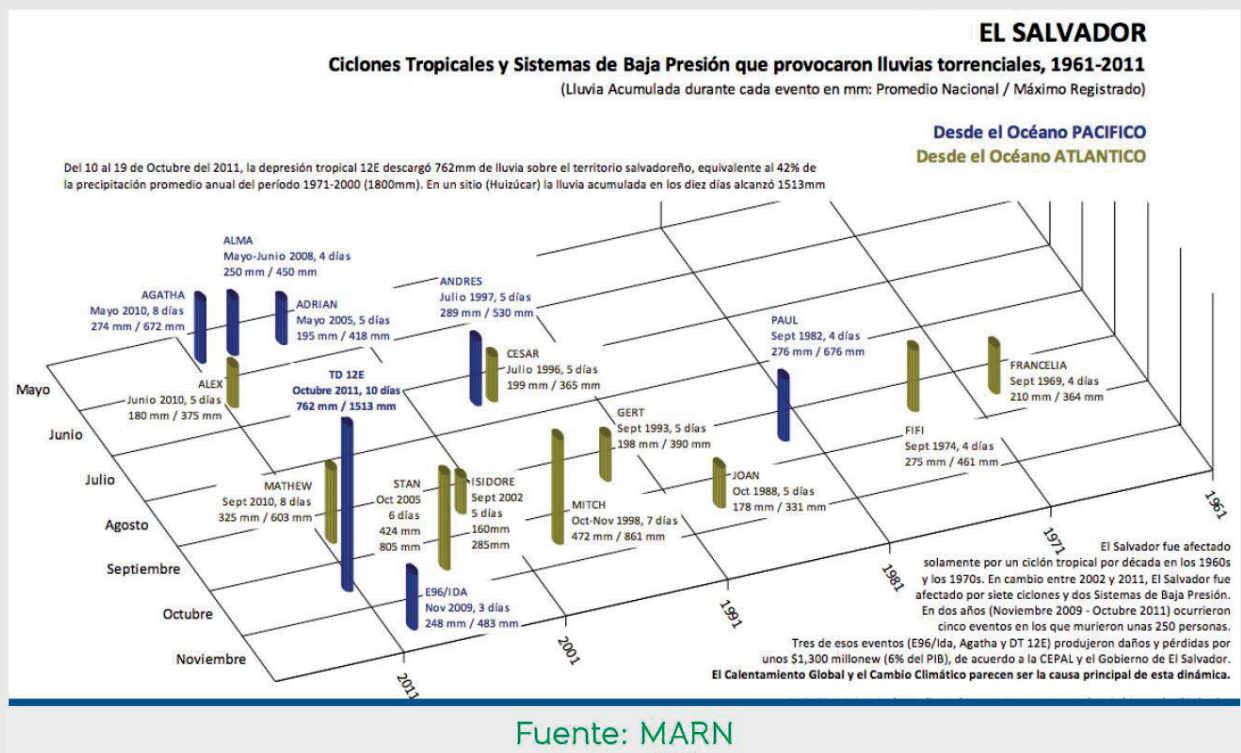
EL SALVADOR

Ciclones Tropicales y Sistemas de Baja Presión que provocaron lluvias torrenciales, 1961-2011

(Lluvia Acumulada durante cada evento en mm: Promedio Nacional / Máximo Registrado)

Desde el Océano PACIFICO
Desde el Océano ATLANTICO

Del 10 al 19 de Octubre del 2011, la depresión tropical 12E descargó 762mm de lluvia sobre el territorio salvadoreño, equivalente al 42% de la precipitación promedio anual del período 1971-2000 (1800mm). En un sitio (Huizúcar) la lluvia acumulada en los diez días alcanzó 1513mm

ALMA
Mayo-Junio 2008, 4 días
250 mm / 450 mm

AGATHA
Mayo 2010, 8 días
274 mm / 672 mm

ADRIAN
Mayo 2005, 5 días
195 mm / 418 mm

ANDRES
Julio 1997, 5 días
289 mm / 530 mm

CESAR
Julio 1996, 5 días
199 mm / 365 mm

PAUL
Sept 1982, 4 días
276 mm / 676 mm

FRANCELIA
Sept 1969, 4 días
210 mm / 364 mm

ALEX
Junio 2010, 5 días
180 mm / 375 mm

TD 12E
Octubre 2011, 10 días
762 mm / 1513 mm

GERT
Sept 1993, 5 días
198 mm / 390 mm

FIFI
Sept 1974, 4 días
275 mm / 461 mm

MATHEW
Sept 2010, 8 días
325 mm / 603 mm

STAN
Oct 2005
6 días
424 mm
805 mm

ISIDORE
Sept 2002
5 días
160mm
285mm

MITCH
Oct-Nov 1998, 7 días
472 mm / 861 mm

JOAN
Oct 1988, 5 días
178 mm / 331 mm

E96/IDA
Nov 2009, 3 días
248 mm / 483 mm

Mayo
Junio
Julio
Agosto
Septiembre
Octubre
Noviembre

2011
2001
1991
1981
1971
1961

El Salvador fue afectado solamente por un ciclón tropical por década en los 1960s y los 1970s. En cambio entre 2002 y 2011, El Salvador fue afectado por siete ciclones y dos Sistemas de Baja Presión. En dos años (Noviembre 2009 - Octubre 2011) ocurrieron cinco eventos en los que murieron unas 250 personas. Tres de esos eventos (E96/Ida, Agatha y DT 12E) produjeron daños y pérdidas por unos $1,300 millonew (6% del PIB), de acuerdo a la CEPAL y el Gobierno de El Salvador. El Calentamiento Global y el Cambio Climático parecen ser la causa principal de esta dinámica.

Fuente: MARN